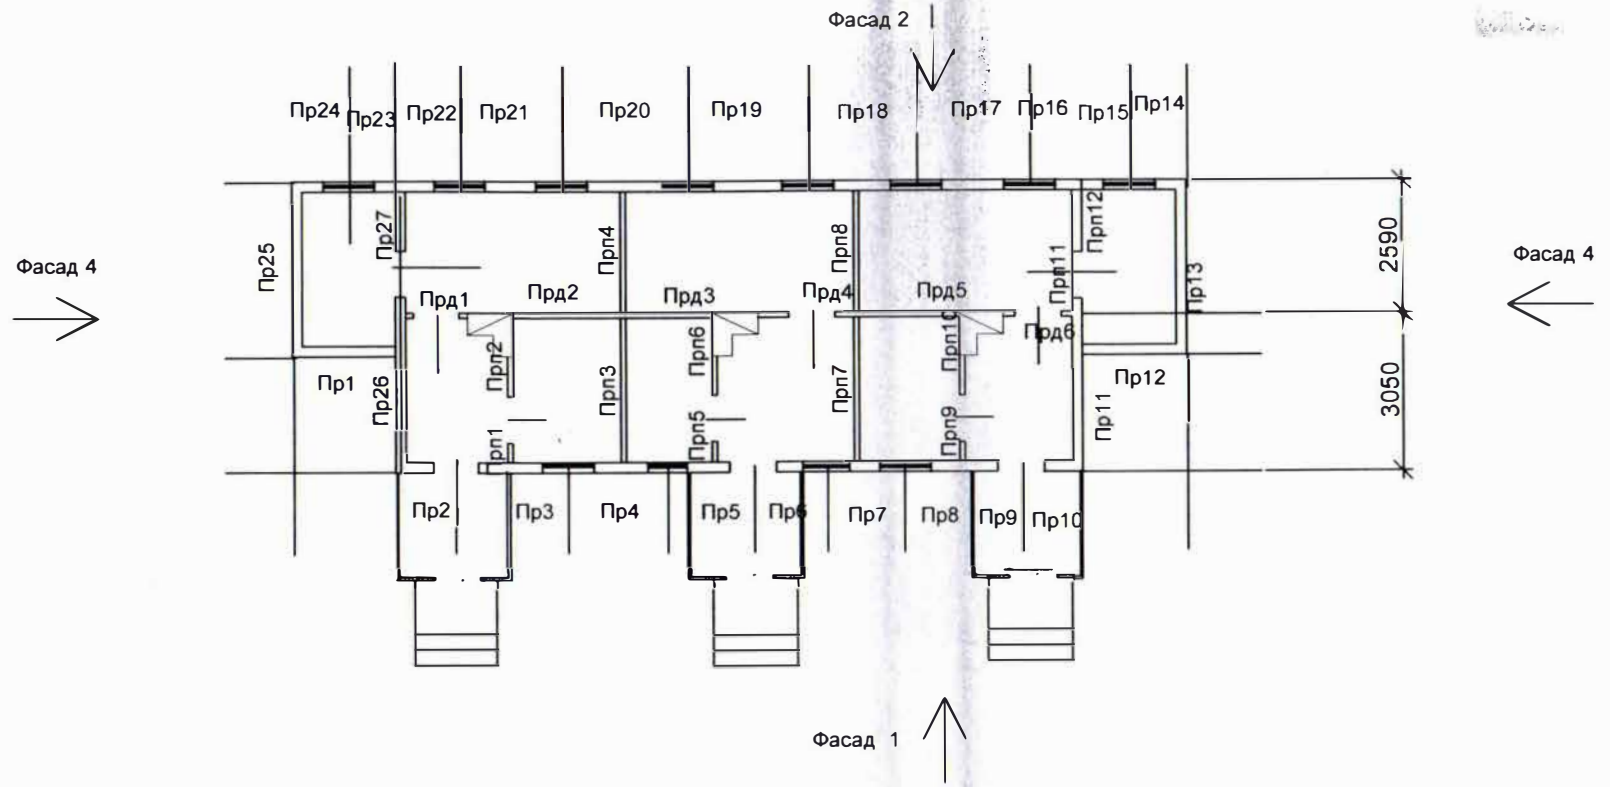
Фасад 2

Пр24 Пр23 Пр22 Пр21 Пр20 Пр19 Пр18 Пр17 Пр16 Пр15 Пр14

Фасад 4

Фасад 4

Пр25 Прп27 Прп4 Прп8 Прп12 Прп11 Пр13 2590

Прд1 Прд2 Прд3 Прд4 Прд5 Прд6

Прп2 Прп6 Прп10

Пр1 Пр26 Прп3 Прп7 Пр12 Пр11 3050

Прп1 Прп5 Прп9

Пр2 Пр3 Пр4 Пр5 Пр6 Пр7 Пр8 Пр9 Пр10

Фасад 1